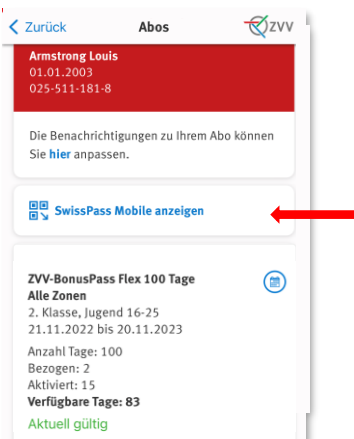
< Zurück
Abos
ZVV

Armstrong Louis
01.01.2003
025-511-181-8

Die Benachrichtigungen zu Ihrem Abo können Sie hier anpassen.

SwissPass Mobile anzeigen

ZVV-BonusPass Flex 100 Tage
Alle Zonen
2. Klasse, Jugend 16-25
21.11.2022 bis 20.11.2023

Anzahl Tage: 100
Bezogen: 2
Aktiviert: 15
Verfügbare Tage: 83

Aktuell gültig